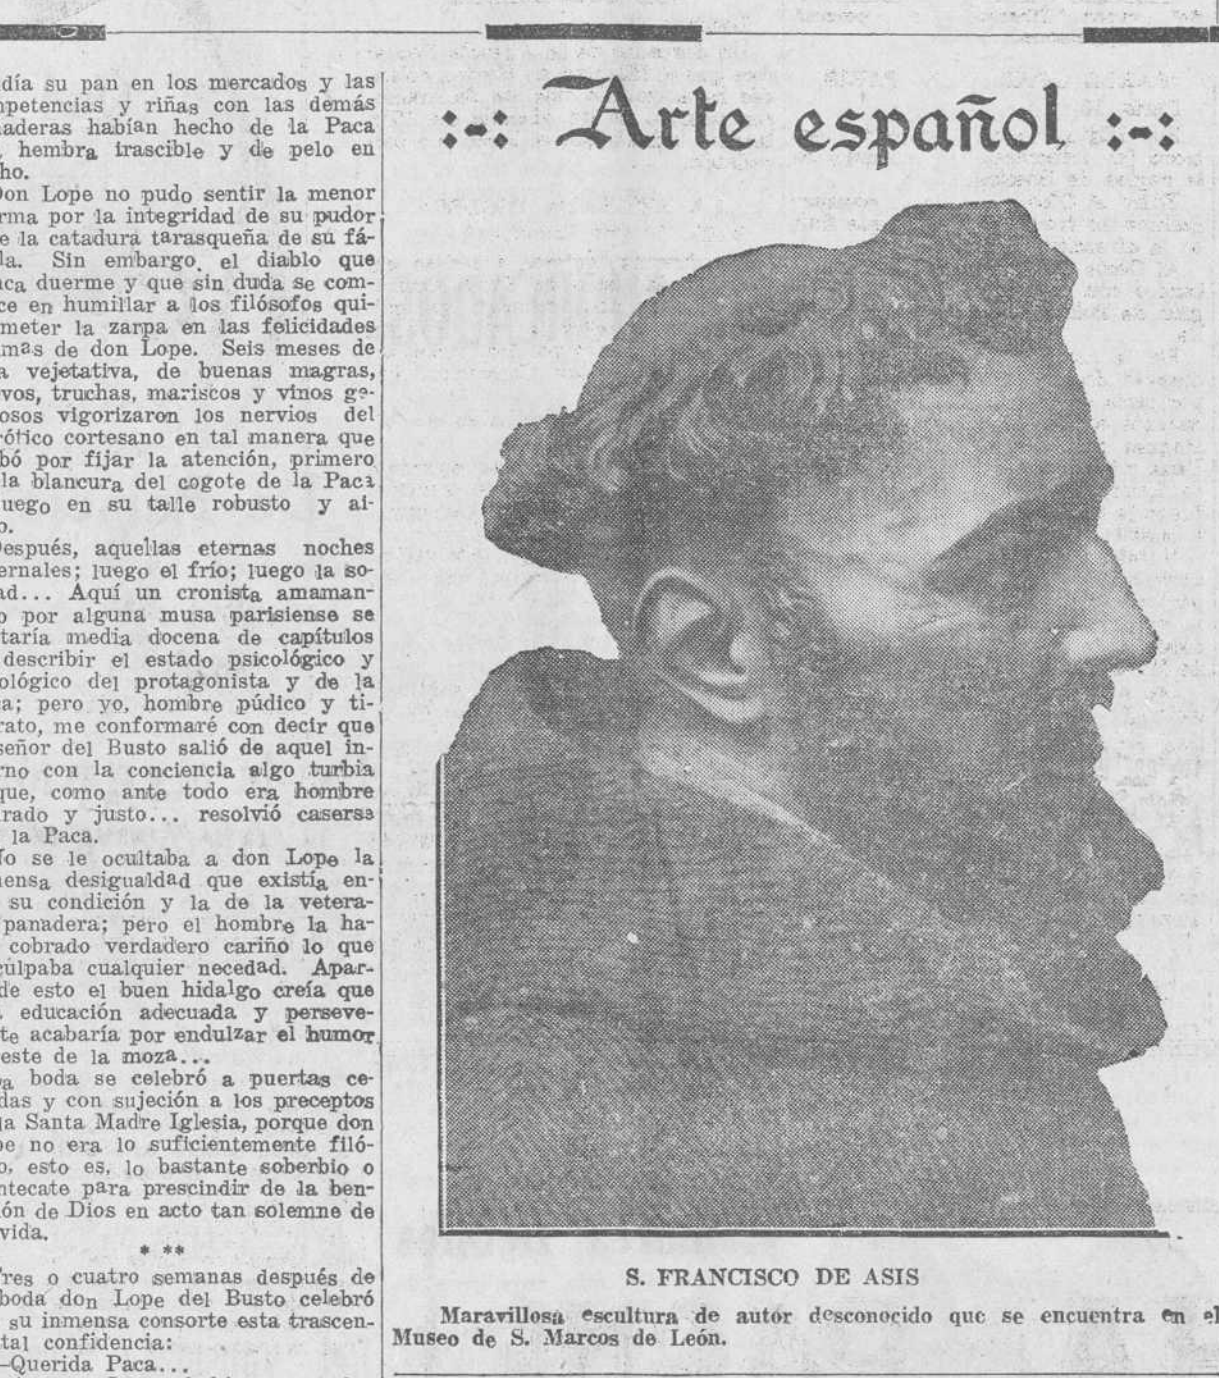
día su pan en los mercados y las mpetencias y riñas con las demás naderas habían hecho de la Paca , hembra irascible y de pelo en cho.

Don Lope no pudo sentir la menor rma por la integridad de su pudor e la catadura tarasqueña de su fála. Sin embargo, el diablo que uca duerme y que sin duda se compce en humillar a los filósofos quimeter la zarpa en las felicidades mas de don Lope. Seis meses de a vejetativa, de buenas magras, vos, truchas, mariscos y vinos geosos vigorizaron los nervios del rótico cortesano en tal manera que bó por fijar la atención, primero la blancura del cogote de la Paca uego en su talle robusto y alo.

Después, aquellas eternas noches ernales; luego el frío; luego la soad... Aquí un cronista amamano por alguna musa parisiense se taría media docena de capítulos describir el estado psicológico y ológico del protagonista y de la a; pero yo, hombre púdico y tirato, me conformaré con decir que señor del Busto salió de aquel inrno con la conciencia algo turbia que, como ante todo era hombre rado y justo... resolvió casarse la Paca.

No se le ocultaba a don Lope la nensa desigualdad que existía en su condición y la de la veterapanadera; pero el hombre la ha cobrado verdadero cariño lo que culpaba cualquier necedad. Apar de esto el buen hidalgo creía que educación adecuada y perseve te acabaría por endulzar el humor este de la moza...

a boda se celebró a puertas ce das y con sujeción a los preceptos la Santa Madre Iglesia, porque don pe no era lo suficientemente filóo, esto es, lo bastante soberbio o ntecate para prescindir de la benón de Dios en acto tan solemne de vida.

* **

Tres o cuatro semanas después de boda don Lope del Busto celebró su inmensa consorte esta trascental confidencia:
—Querida Paca...

:-: Arte español :-:

S. FRANCISCO DE ASIS

Maravillosa escultura de autor desconocido que se encuentra en el Museo de S. Marcos de León.